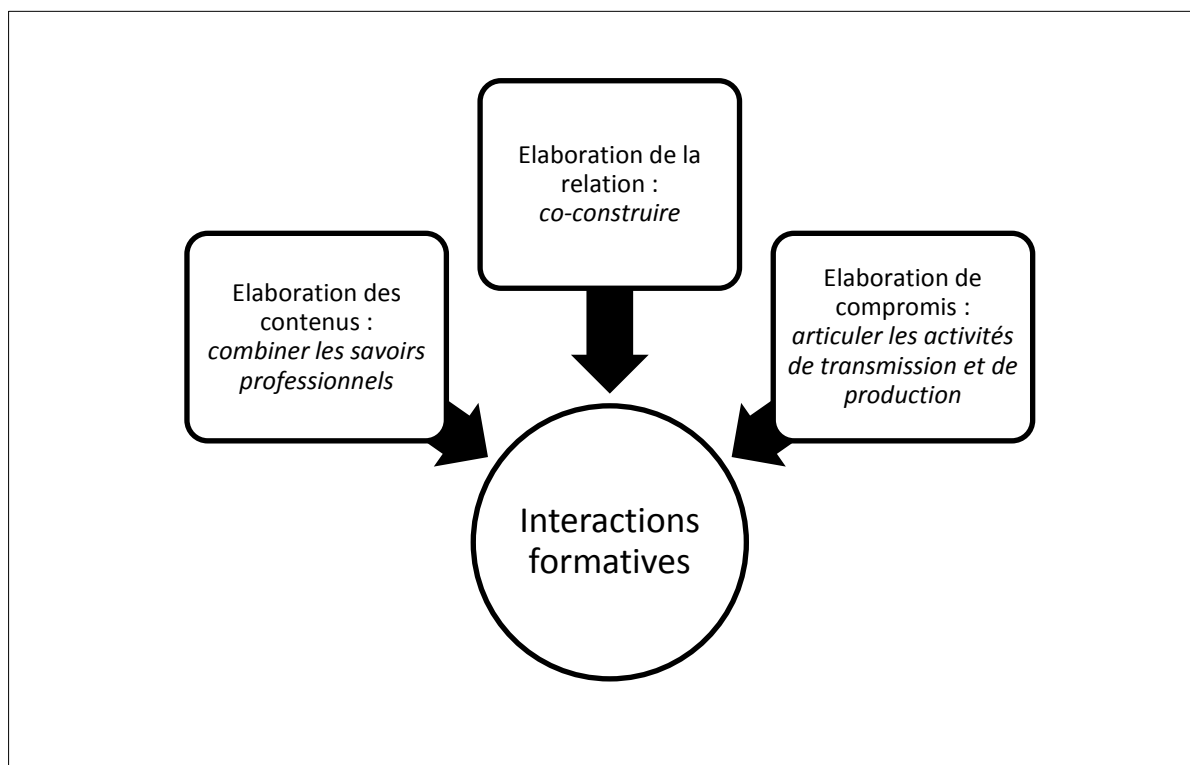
Elaboration de la relation : *co-construire*

Elaboration des contenus : *combiner les savoirs professionnels*

Elaboration de compromis : *articuler les activités de transmission et de production*

Interactions formatives